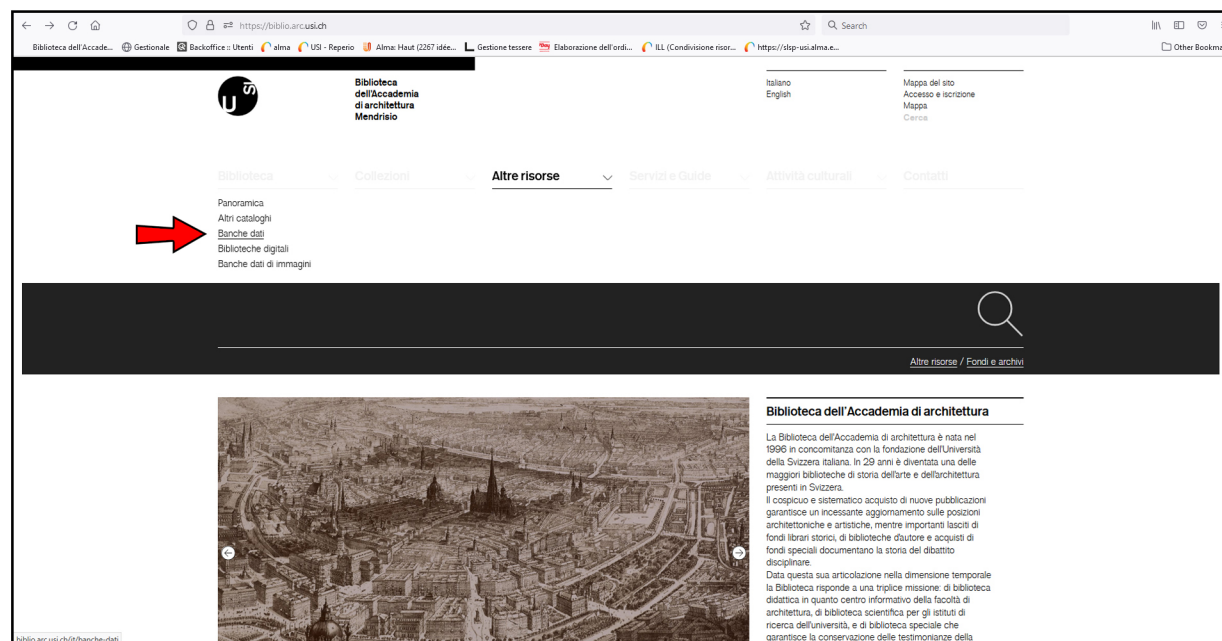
https://biblio.arc.usi.ch

Search

Biblioteca dell'Accade... Gestionale Backoffice :: Utenti alma USI - Reperio Alma: Haut (2267 idée... Gestione tessere Elaborazione dell'ordi... ILL (Condivisione risor... https://slsp-usi.alma.e...

Other Bookma

Biblioteca dell'Accademia di architettura Mendrisio

Italiano
English

Mappa del sito
Accesso e iscrizione
Mappa
Cerca

Biblioteca
Collezioni
Altre risorse
Servizi e Guide
Attività culturali
Contatti

Panoramica
Altri cataloghi
Banche dati
Biblioteche digitali
Banche dati di immagini

Altre risorse / Fondi e archivi

Biblioteca dell'Accademia di architettura

La Biblioteca dell'Accademia di architettura è nata nel 1996 in concomitanza con la fondazione dell'Università della Svizzera italiana. In 29 anni è diventata una delle maggiori biblioteche di storia dell'arte e dell'architettura presenti in Svizzera.
Il cospicuo e sistematico acquisto di nuove pubblicazioni garantisce un incessante aggiornamento sulle posizioni architettoniche e artistiche, mentre importanti lasciti di fondi librari storici, di biblioteche d'autore e acquisti di fondi speciali documentano la storia del dibattito disciplinare.
Data questa sua articolazione nella dimensione temporale la Biblioteca risponde a una triplice missione: di biblioteca didattica in quanto centro informativo della facoltà di architettura, di biblioteca scientifica per gli istituti di ricerca dell'università, e di biblioteca speciale che garantisce la conservazione delle testimonianze della

biblio.arc.usi.ch/it/banche-dati